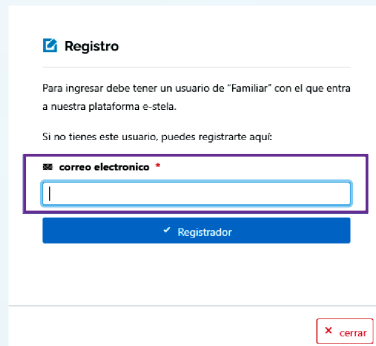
Registro

Para ingresar debe tener un usuario de "Familiar" con el que entra a nuestra plataforma e-stela.

Si no tienes este usuario, puedes registrarte aquí:

correo electronico *

Registrador

cerrar